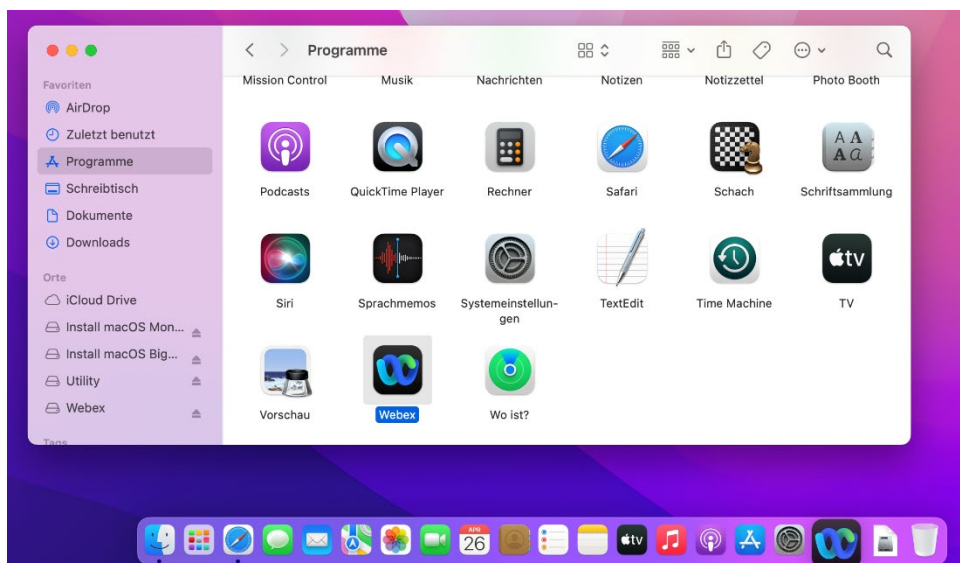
Programme

Favoriten
AirDrop
Zuletzt benutzt
Programme
Schreibtisch
Dokumente
Downloads

Orte
iCloud Drive
Install macOS Mon...
Install macOS Big...
Utility
Webex

Tags

Mission Control
Musik
Nachrichten
Notizen
Notizzettel
Photo Booth

Podcasts
QuickTime Player
Rechner
Safari
Schach
Schriftsammlung

Siri
Sprachmemos
Systemeinstellungen
TextEdit
Time Machine
TV

Vorschau
Webex
Wo ist?

APR
26
tv